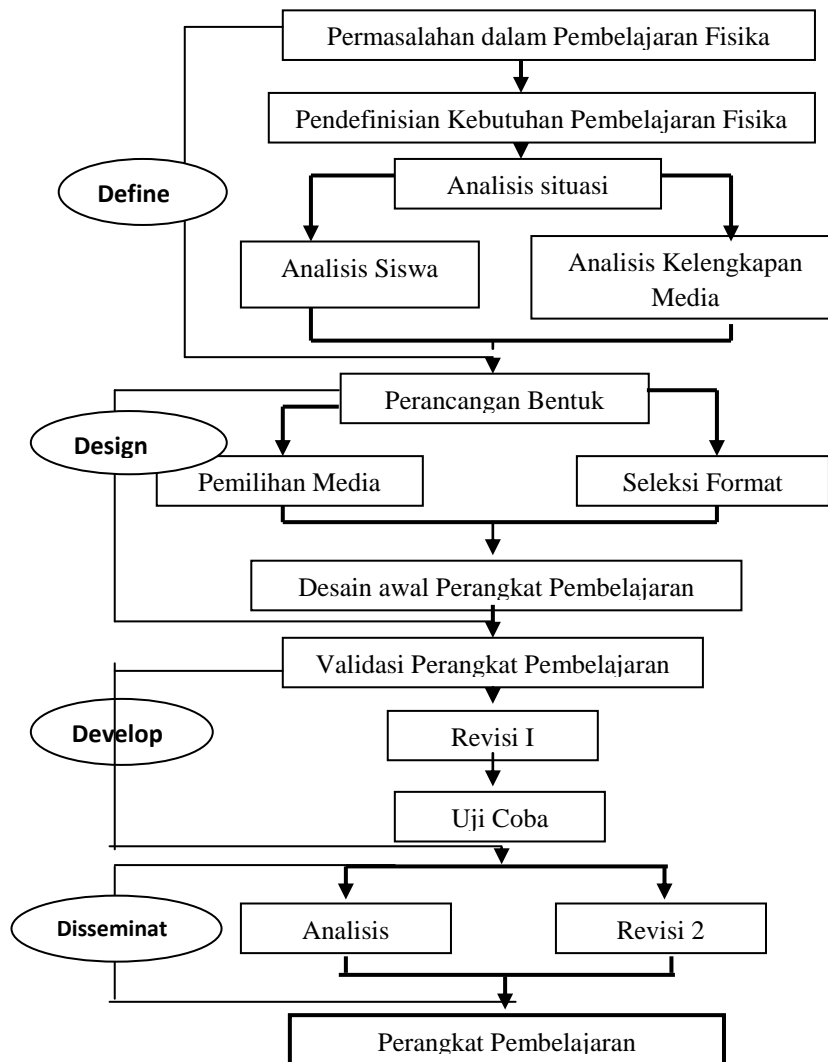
Permasalahan dalam Pembelajaran Fisika

Pendefinisian Kebutuhan Pembelajaran Fisika

Define

Analisis situasi

Analisis Siswa

Analisis Kelengkapan Media

Perancangan Bentuk

Design

Pemilihan Media

Seleksi Format

Desain awal Perangkat Pembelajaran

Validasi Perangkat Pembelajaran

Develop

Revisi I

Uji Coba

Disseminat

Analisis

Revisi 2

Perangkat Pembelajaran